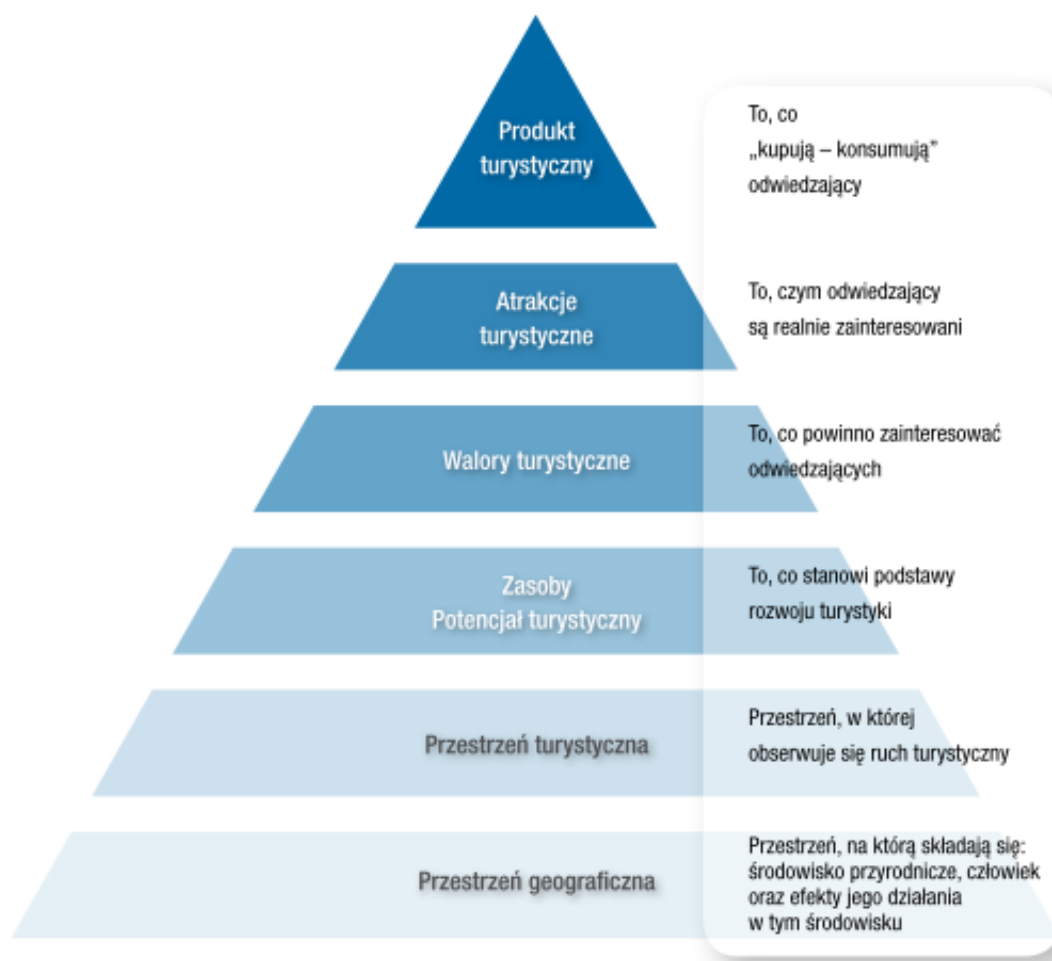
Produkt turystyczny

To, co „kupują – konsumują" odwiedzający

Atrakcje turystyczne

To, czym odwiedzający są realnie zainteresowani

Walory turystyczne

To, co powinno zainteresować odwiedzających

Zasoby
Potencjał turystyczny

To, co stanowi podstawy rozwoju turystyki

Przestrzeń turystyczna

Przestrzeń, w której obserwuje się ruch turystyczny

Przestrzeń geograficzna

Przestrzeń, na którą składają się: środowisko przyrodnicze, człowiek oraz efekty jego działania w tym środowisku